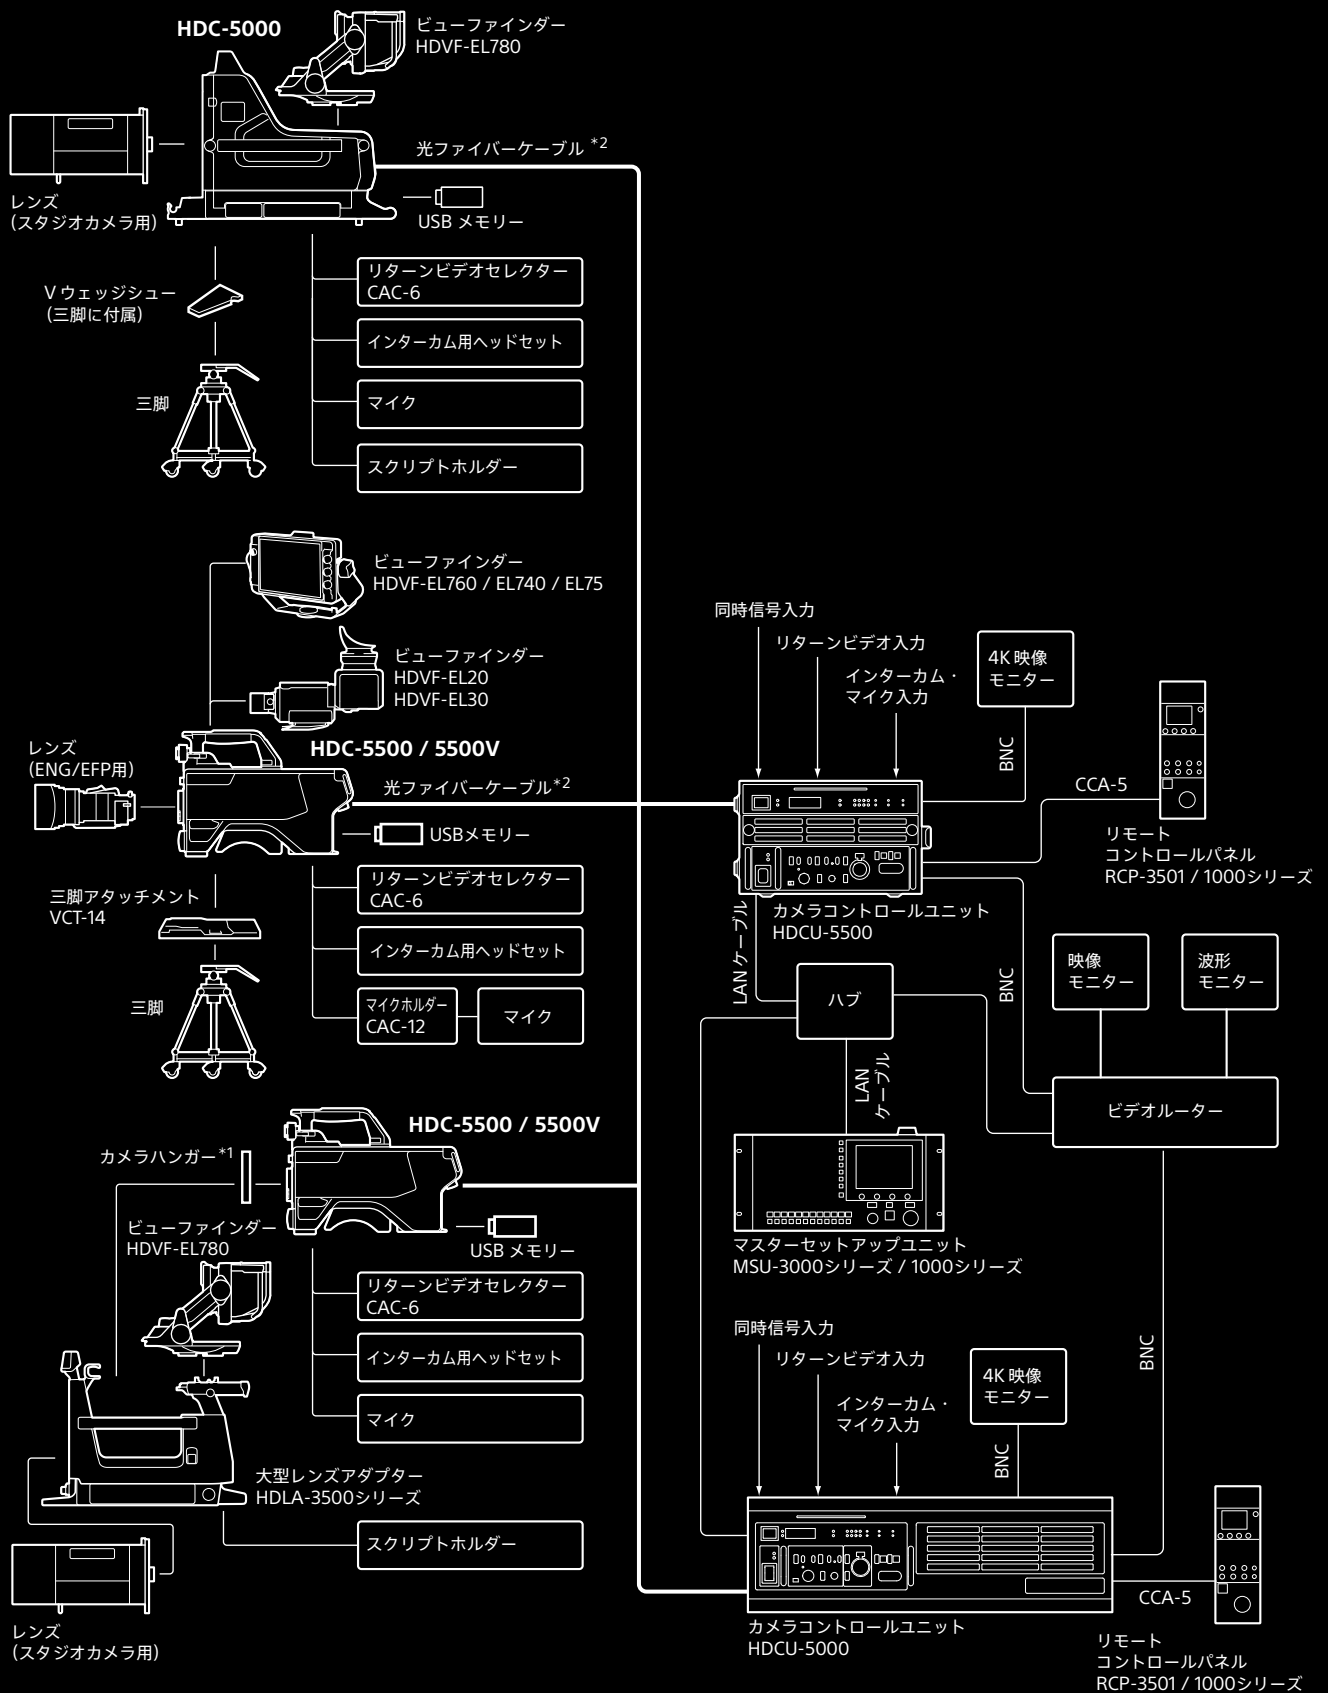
HDC-5000

ビューファインダー
HDVF-EL780

光ファイバーケーブル *2

レンズ
(スタジオカメラ用)

USB メモリー

リターンビデオセレクター
CAC-6

V ウェッジシュー
(三脚に付属)

インターカム用ヘッドセット

三脚

マイク

スクリプトホルダー

ビューファインダー
HDVF-EL760 / EL740 / EL75

ビューファインダー
HDVF-EL20
HDVF-EL30

レンズ
(ENG/EFP用)

HDC-5500 / 5500V

光ファイバーケーブル*2

USBメモリー

三脚アタッチメント
VCT-14

リターンビデオセレクター
CAC-6

インターカム用ヘッドセット

三脚

マイクホルダー
CAC-12

マイク

同時信号入力

リターンビデオ入力

インターカム・
マイク入力

4K 映像
モニター

BNC

CCA-5

リモート
コントロールパネル
RCP-3501 / 1000シリーズ

カメラコントロールユニット
HDCU-5500

LAN ケーブル

ハブ

BNC

映像
モニター

波形
モニター

LAN
ケーブル

ビデオルーター

HDC-5500 / 5500V

カメラハンガー*1

ビューファインダー
HDVF-EL780

USB メモリー

マスターセットアップユニット
MSU-3000シリーズ / 1000シリーズ

リターンビデオセレクター
CAC-6

インターカム用ヘッドセット

マイク

同時信号入力

リターンビデオ入力

インターカム・
マイク入力

4K 映像
モニター

BNC

BNC

大型レンズアダプター
HDLA-3500シリーズ

スクリプトホルダー

レンズ
(スタジオカメラ用)

CCA-5

カメラコントロールユニット
HDCU-5000

リモート
コントロールパネル
RCP-3501 / 1000シリーズ